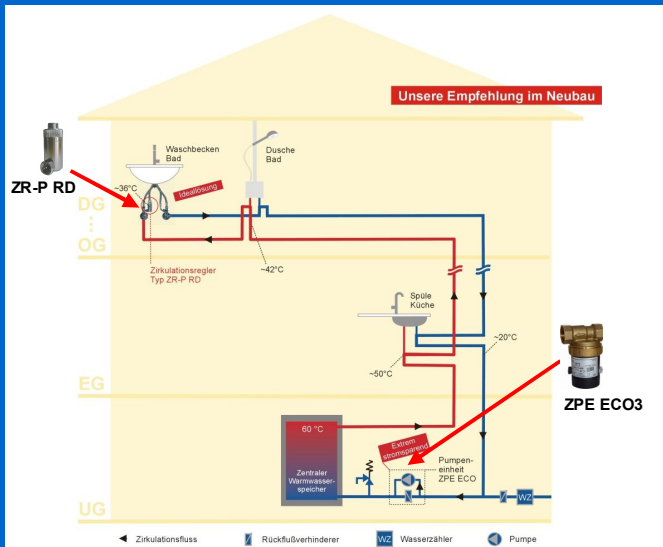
Unsere Empfehlung im Neubau

ZR-P RD

Waschbecken
Bad

~36°C

Ideallösung

Dusche
Bad

DG
⋮
OG

Zirkulationsregler
Typ ZR-P RD

~42°C

Spüle
Küche

~20°C

~50°C

EG

ZPE ECO3

60 °C

Zentraler
Warmwasser-
speicher

Extrem
stromsparend

Pumpen-
einheit
ZPE ECO

WZ

UG

Zirkulationsfluss

Rückflußverhinderer

WZ Wasserzähler

Pumpe